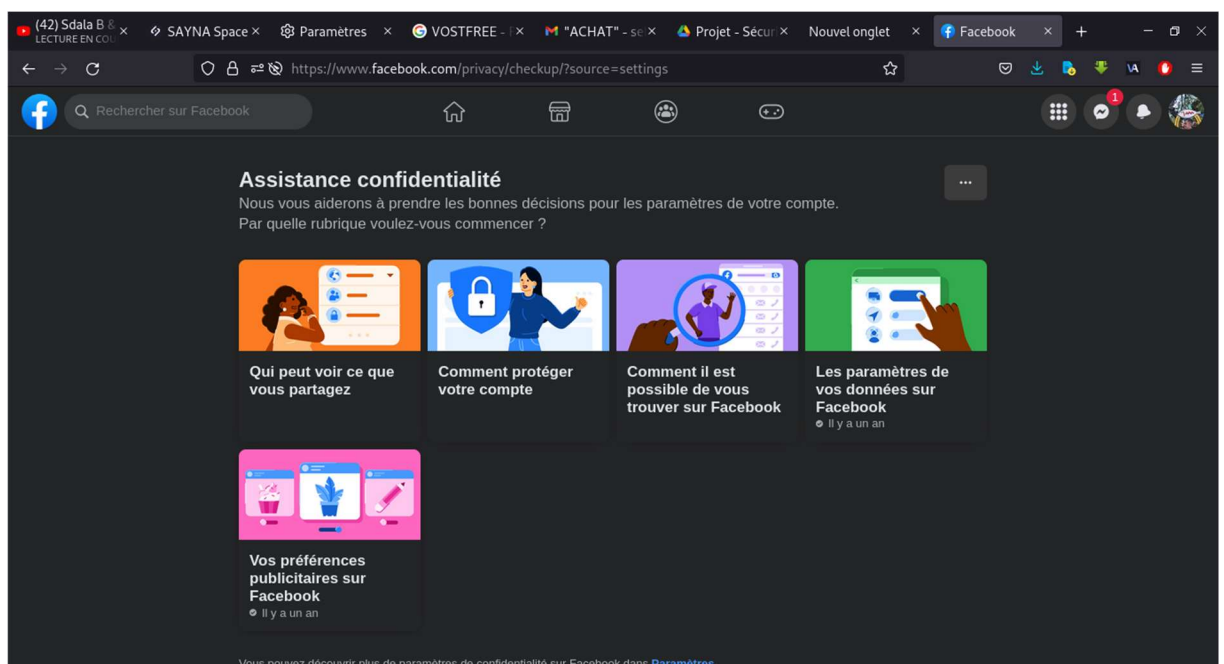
(42) Sdala B &
LECTURE EN CO
SAYNA Space
Paramètres
VOSTFREE - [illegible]
"ACHAT" - se
Projet - Sécur
Nouvel onglet
Facebook
+

https://www.facebook.com/privacy/checkup/?source=settings

Rechercher sur Facebook

1

Assistance confidentialité
Nous vous aiderons à prendre les bonnes décisions pour les paramètres de votre compte.
Par quelle rubrique voulez-vous commencer ?

...

Qui peut voir ce que vous partagez

Comment protéger votre compte

Comment il est possible de vous trouver sur Facebook

Les paramètres de vos données sur Facebook
Il y a un an

Vos préférences publicitaires sur Facebook
Il y a un an

Vous pouvez découvrir plus de paramètres de confidentialité sur Facebook dans Paramètres